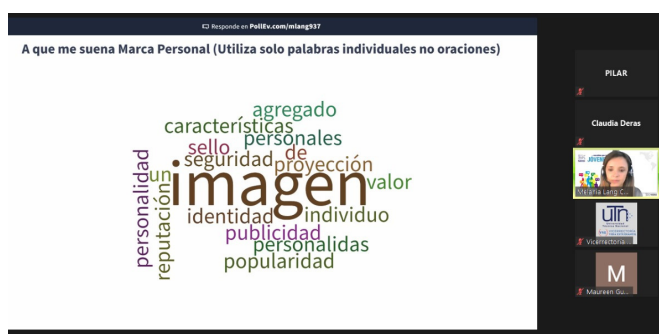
Responde en PollEv.com/mlang937

A que me suena Marca Personal (Utiliza solo palabras individuales no oraciones)

agregado
características
personales
sello
de
seguridad
proyección
un
personalidad
imagen
valor
reputación
identidad
individuo
publicidad
personalidas
popularidad

PILAR

Claudia Deras

Melania Lang C...

Vicerrectoria ...

M

Maureen Gu...